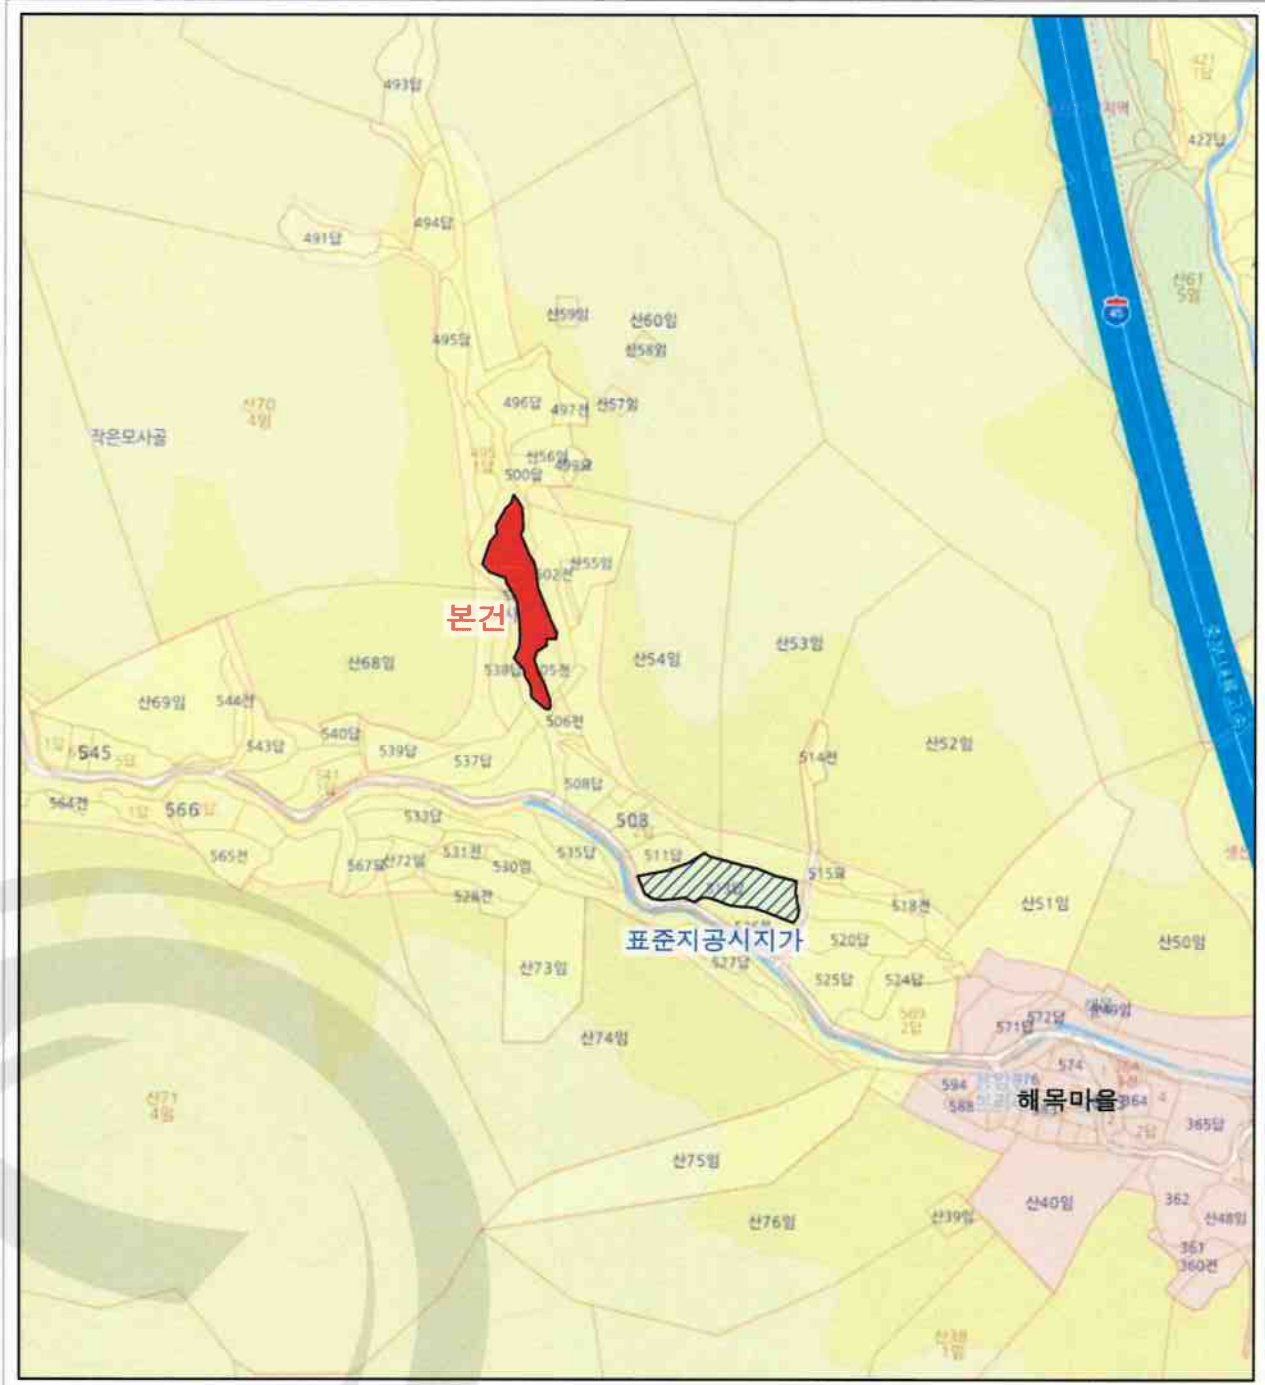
421
1답
422답
493답
494답
491답
산61
5임
산59임
산60임
495답
산58임
496답
497전
산57임
산70
4임
작은모사공
495
1답
산56임
498대
500임
산55임
502전
본건
산68임
538답
505전
산54임
산53임
산69임
546전
506전
540답
543답
539답
537답
산52임
545
514전
541
564전
566
508답
533답
508
511답
565전
567답
572임
531전
530임
535답
515대
528전
518전
산51임
표준지공시지가
520답
산50임
산73임
527답
525답
524답
572답
571답
산74임
574
594
588
해목마을
364
365답
산71
4임
산75임
362
산40임
산76임
산39임
산48임
361
360전
산38
1임